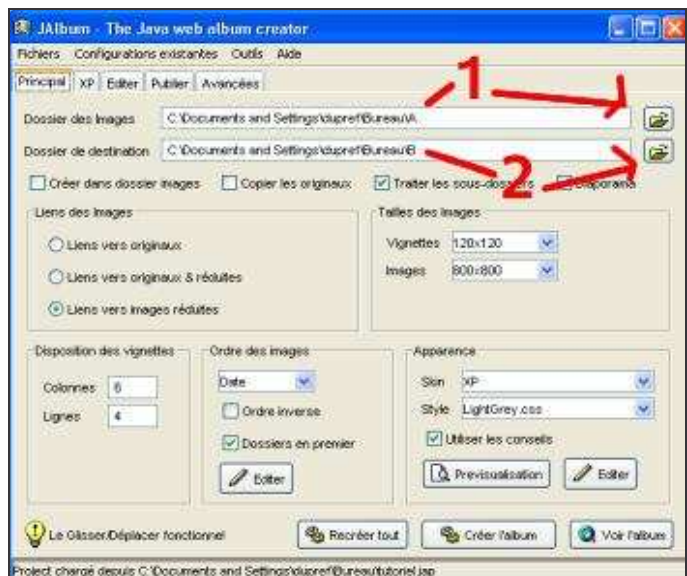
JAlbum - The Java web album creator

Fichiers Configurations existantes Outils Aide

Principal XP Editer Publier Avancées

Dossier des images C:\Documents and Settings\dupref\Bureau\A

1

Dossier de destination C:\Documents and Settings\dupref\Bureau\B

2

Créer dans dossier images Copier les originaux Traiter les sous-dossiers Diaporama

Liens des images

Liens vers originaux

Liens vers originaux & réduites

Liens vers images réduites

Tailles des images

Vignettes 120x120

Images 800x800

Disposition des vignettes

Colonnes 6

Lignes 4

Ordre des images

Date

Ordre inverse

Dossiers en premier

Editer

Apparence

Skin XP

Style LightGrey.css

Utiliser les conseils

Prévisualisation

Editer

Le Glisser/Déplacer fonctionne!

Recréer tout

Créer l'album

Voir l'album

Project chargé depuis C:\Documents and Settings\dupref\Bureau\tutoriel.jap